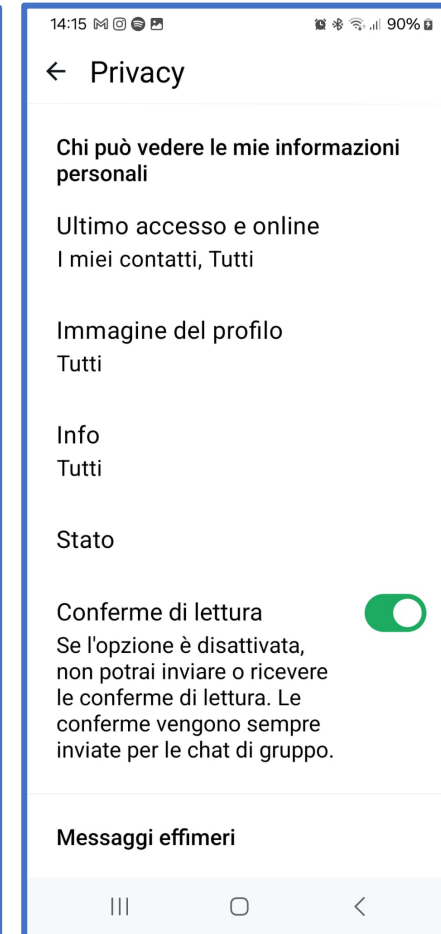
14:15 90%

← Privacy

Chi può vedere le mie informazioni personali

Ultimo accesso e online
I miei contatti, Tutti

Immagine del profilo
Tutti

Info
Tutti

Stato

Conferme di lettura
Se l'opzione è disattivata, non potrai inviare o ricevere le conferme di lettura. Le conferme vengono sempre inviate per le chat di gruppo.

Messaggi effimeri